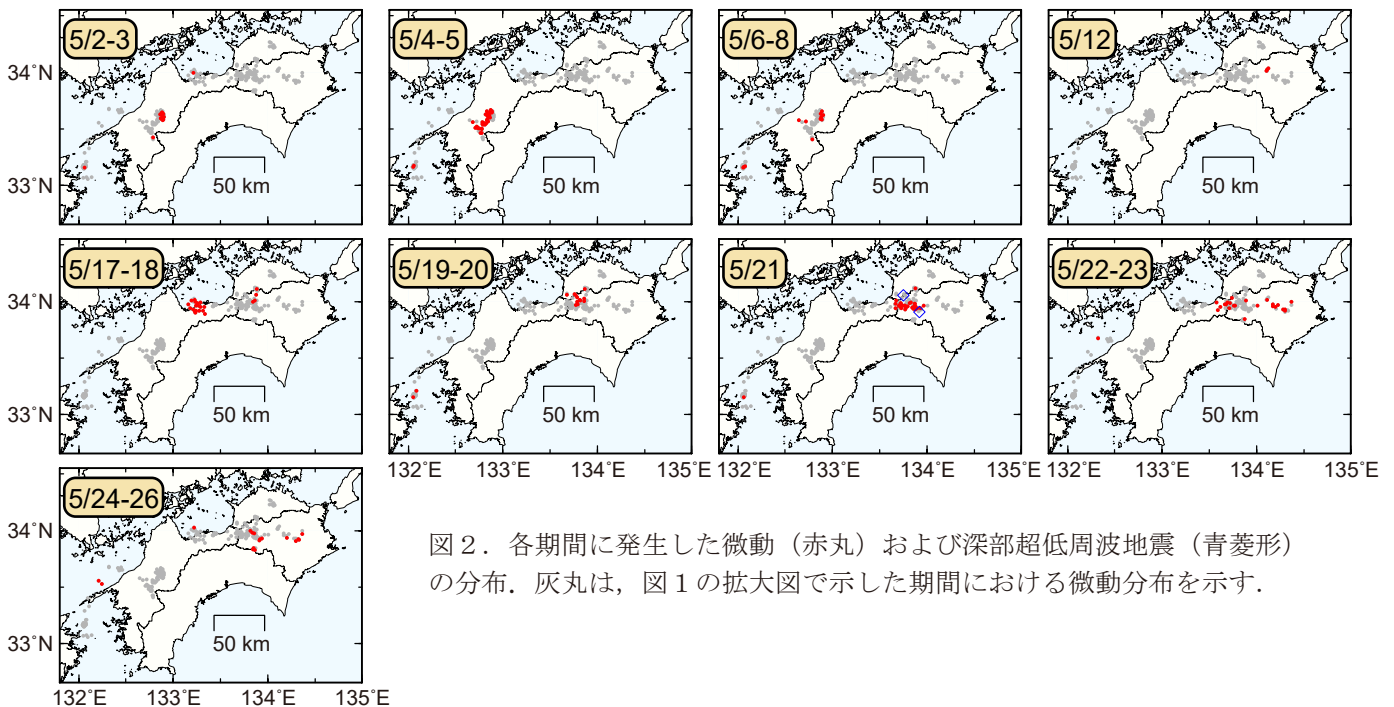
5/2-3
34˚N
33˚N
50 km

5/4-5
50 km

5/6-8
50 km

5/12
50 km

5/17-18
34˚N
33˚N
50 km

5/19-20
50 km
132˚E 133˚E 134˚E 135˚E

5/21
50 km
132˚E 133˚E 134˚E 135˚E

5/22-23
50 km
132˚E 133˚E 134˚E 135˚E

5/24-26
34˚N
33˚N
50 km
132˚E 133˚E 134˚E 135˚E

図２．各期間に発生した微動（赤丸）および深部超低周波地震（青菱形）の分布．灰丸は，図１の拡大図で示した期間における微動分布を示す．